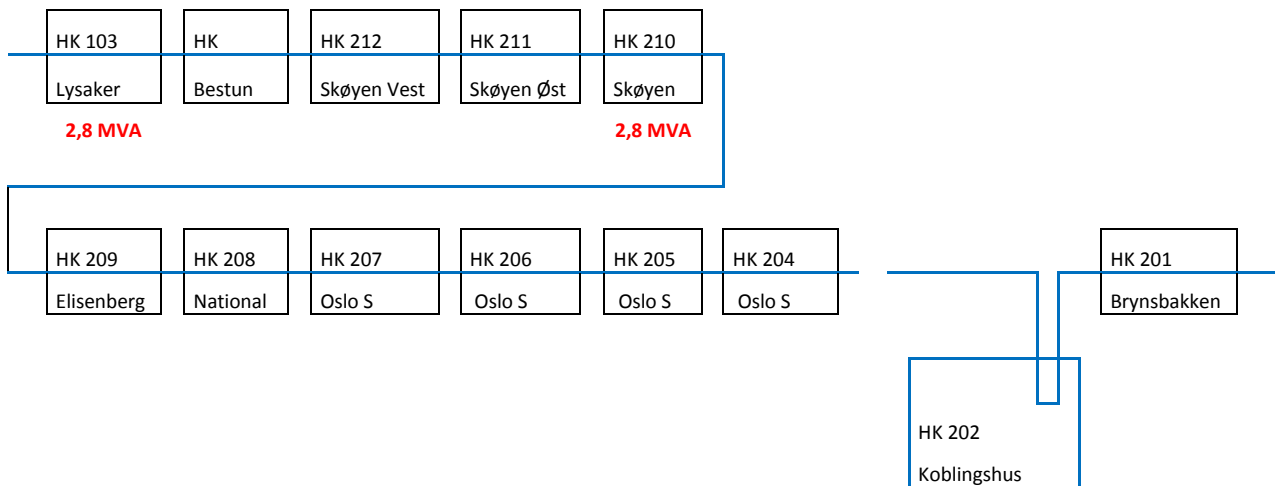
HK 103
Lysaker

HK
Bestun

HK 212
Skøyen Vest

HK 211
Skøyen Øst

HK 210
Skøyen

2,8 MVA

2,8 MVA

HK 209
Elisenberg

HK 208
National

HK 207
Oslo S

HK 206
Oslo S

HK 205
Oslo S

HK 204
Oslo S

HK 201
Brynsbakken

HK 202
Koblingshus